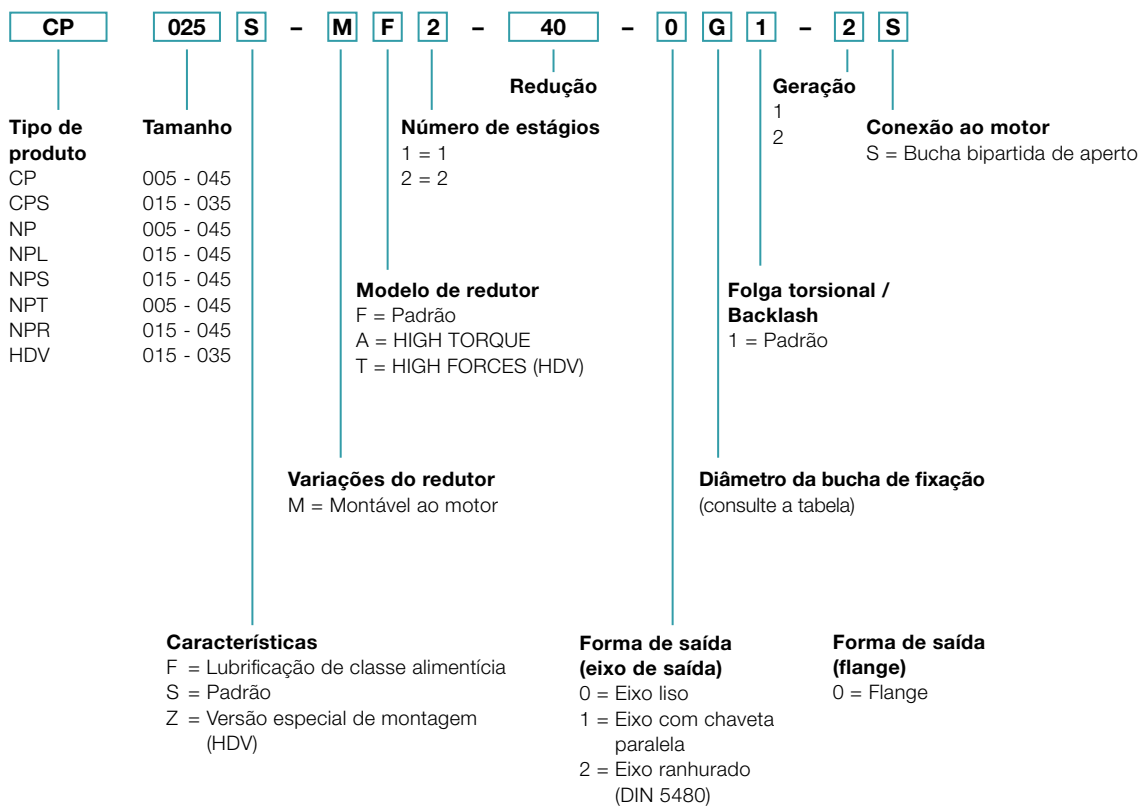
CP 025 S – M F 2 – 40 – 0 G 1 – 2 S

Redução

Geração
1
2

Tipo de produto
CP 005 - 045
CPS 015 - 035
NP 005 - 045
NPL 015 - 045
NPS 015 - 045
NPT 005 - 045
NPR 015 - 045
HDV 015 - 035

Tamanho

Número de estágios
1 = 1
2 = 2

Conexão ao motor
S = Bucha bipartida de aperto

Modelo de redutor
F = Padrão
A = HIGH TORQUE
T = HIGH FORCES (HDV)

Folga torsional / Backlash
1 = Padrão

Variações do redutor
M = Montável ao motor

Diâmetro da bucha de fixação
(consulte a tabela)

Características
F = Lubrificação de classe alimentícia
S = Padrão
Z = Versão especial de montagem (HDV)

Forma de saída (eixo de saída)
0 = Eixo liso
1 = Eixo com chaveta paralela
2 = Eixo ranhurado (DIN 5480)

Forma de saída (flange)
0 = Flange